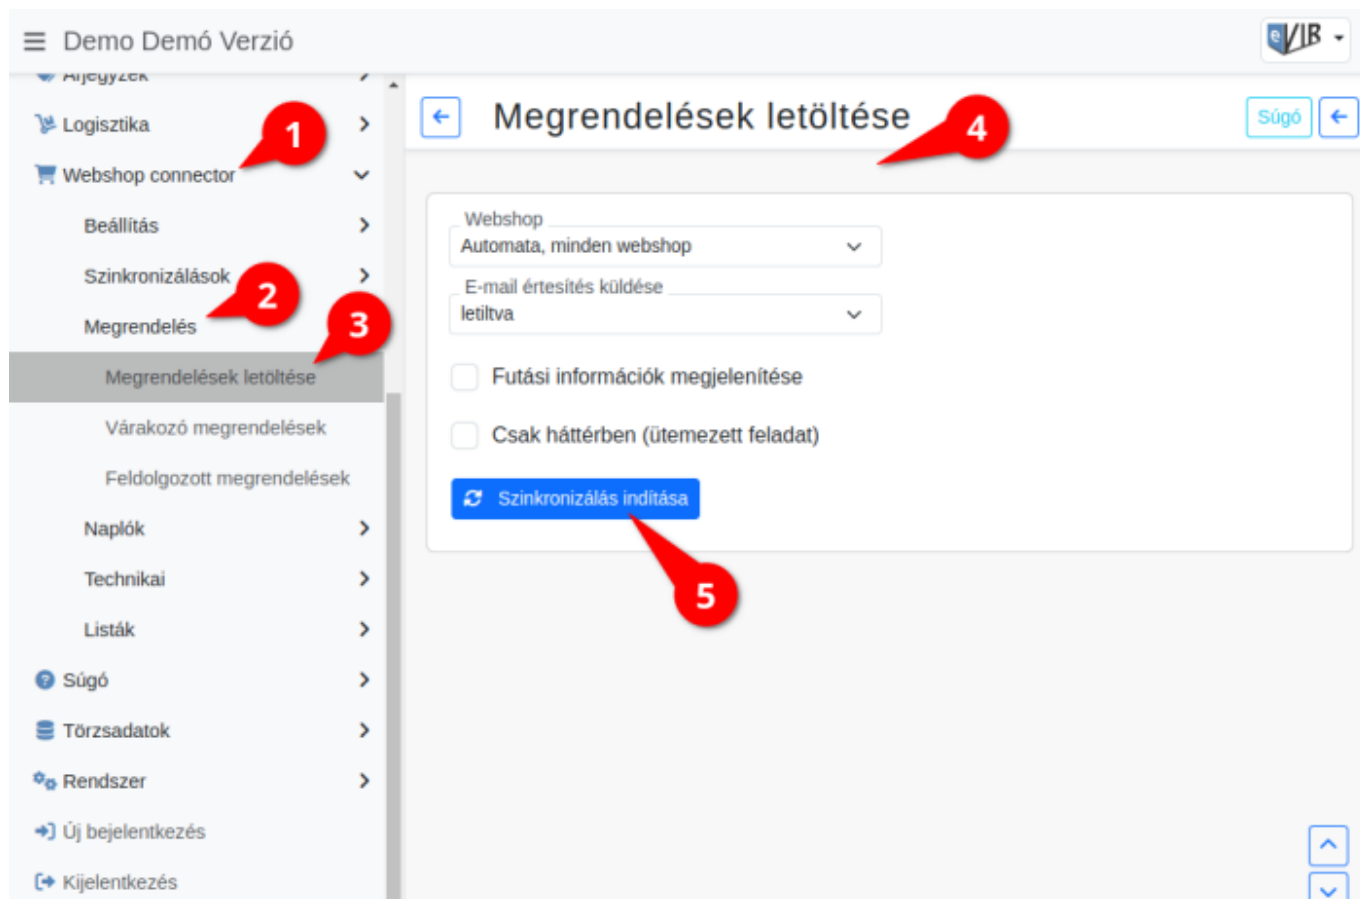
Demo Demó Verzió

VIR

Árjegyzék

Logisztika

Webshop connector

Beállítás

Szinkronizálások

Megrendelés

Megrendelések letöltése

Várakozó megrendelések

Feldolgozott megrendelések

Naplók

Technikai

Listák

Súgó

Törzsadatok

Rendszer

Új bejelentkezés

Kijelentkezés

1

2

3

Megrendelések letöltése

4

Súgó

Webshop
Automata, minden webshop

E-mail értesítés küldése
letiltva

Futási információk megjelenítése

Csak háttérben (ütemezett feladat)

Szinkronizálás indítása

5